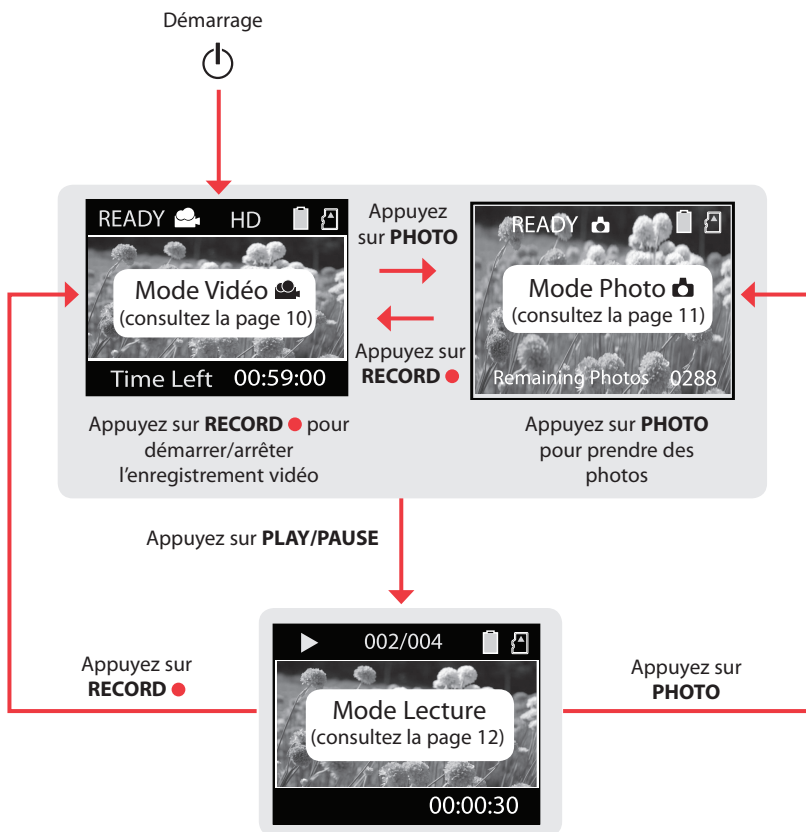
Démarrage

READY HD

Mode Vidéo
(consultez la page 10)

Time Left 00:59:00

Appuyez sur PHOTO

Appuyez sur RECORD

READY

Mode Photo
(consultez la page 11)

Remaining Photos 0288

Appuyez sur RECORD pour démarrer/arrêter l'enregistrement vidéo

Appuyez sur PHOTO pour prendre des photos

Appuyez sur PLAY/PAUSE

002/004

Mode Lecture
(consultez la page 12)

00:00:30

Appuyez sur RECORD

Appuyez sur PHOTO